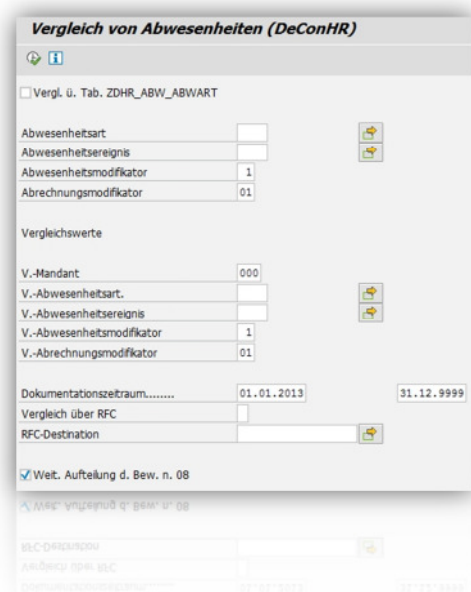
Vergleich von Abwesenheiten (DeConHR)

Vergl. ü. Tab. ZDHR_ABW_ABWART

Abwesenheitsart
Abwesenheitsereignis
Abwesenheitsmodifikator 1
Abrechnungsmodifikator 01

Vergleichswerte

V.-Mandant 000
V.-Abwesenheitsart.
V.-Abwesenheitsereignis
V.-Abwesenheitsmodifikator 1
V.-Abrechnungsmodifikator 01

Dokumentationszeitraum........ 01.01.2013 31.12.9999
Vergleich über RFC
RFC-Destination

Weit. Aufteilung d. Bew. n. 08